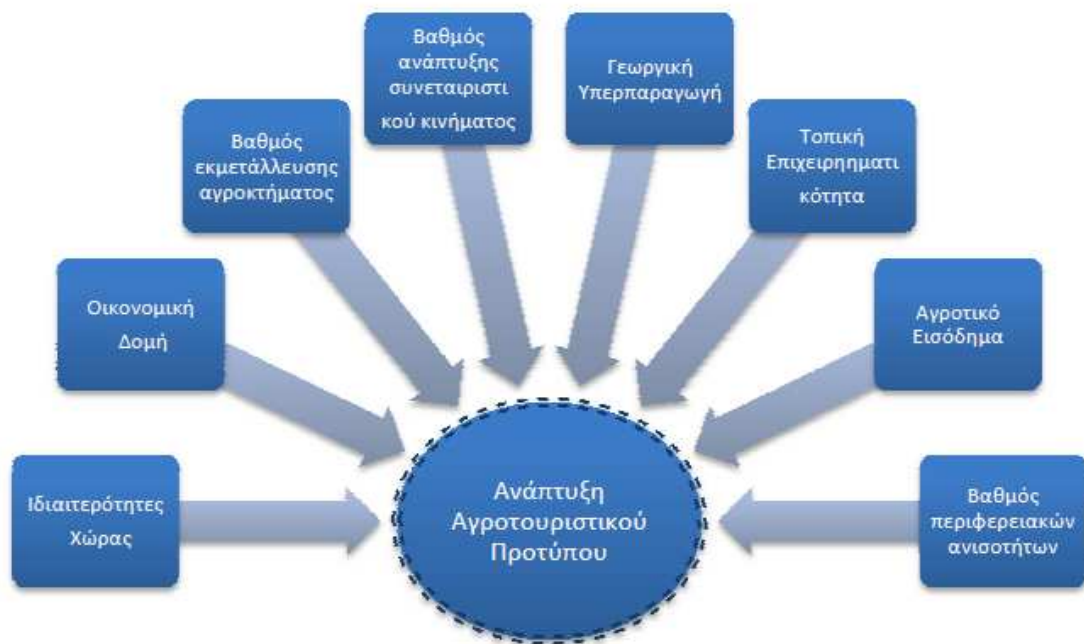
Βαθμός ανάπτυξης συνεταιριστικού κινήματος

Γεωργική Υπερπαραγωγή

Βαθμός εκμετάλλευσης αγροκτήματος

Τοπική Επιχειρηματικότητα

Οικονομική Δομή

Αγροτικό Εισόδημα

Ιδιαιτερότητες Χώρας

Ανάπτυξη Αγροτουριστικού Προτύπου

Βαθμός περιφερειακών ανισοτήτων